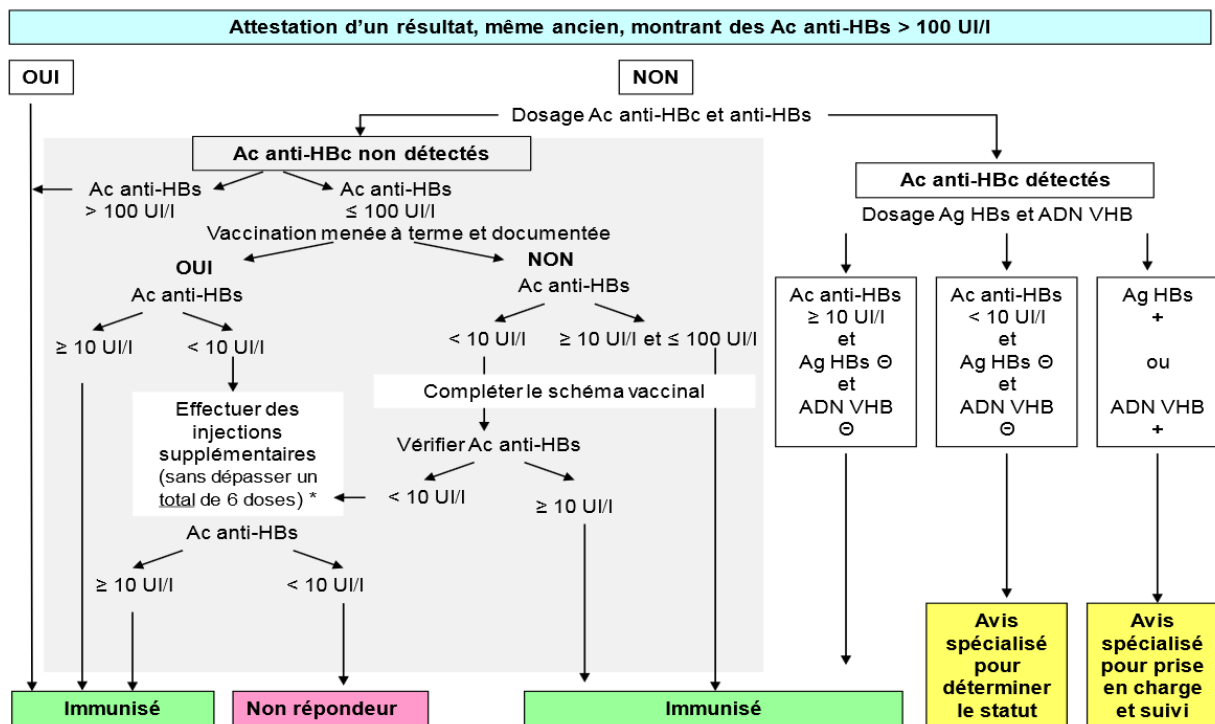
Attestation d'un résultat, même ancien, montrant des Ac anti-HBs > 100 UI/l

OUI

NON

Dosage Ac anti-HBc et anti-HBs

Ac anti-HBc non détectés

Ac anti-HBs > 100 UI/l

Ac anti-HBs ≤ 100 UI/l

Vaccination menée à terme et documentée

OUI

Ac anti-HBs

≥ 10 UI/l

< 10 UI/l

Effectuer des injections supplémentaires (sans dépasser un total de 6 doses) *

Ac anti-HBs

≥ 10 UI/l

< 10 UI/l

NON

Ac anti-HBs

< 10 UI/l

≥ 10 UI/l et ≤ 100 UI/l

Compléter le schéma vaccinal

Vérifier Ac anti-HBs

< 10 UI/l

≥ 10 UI/l

Ac anti-HBc détectés

Dosage Ag HBs et ADN VHB

Ac anti-HBs ≥ 10 UI/l et Ag HBs ⊖ et ADN VHB ⊖

Ac anti-HBs < 10 UI/l et Ag HBs ⊖ et ADN VHB ⊖

Ag HBs + ou ADN VHB +

Avis spécialisé pour déterminer le statut

Avis spécialisé pour prise en charge et suivi

Immunisé

Non répondeur

Immunisé